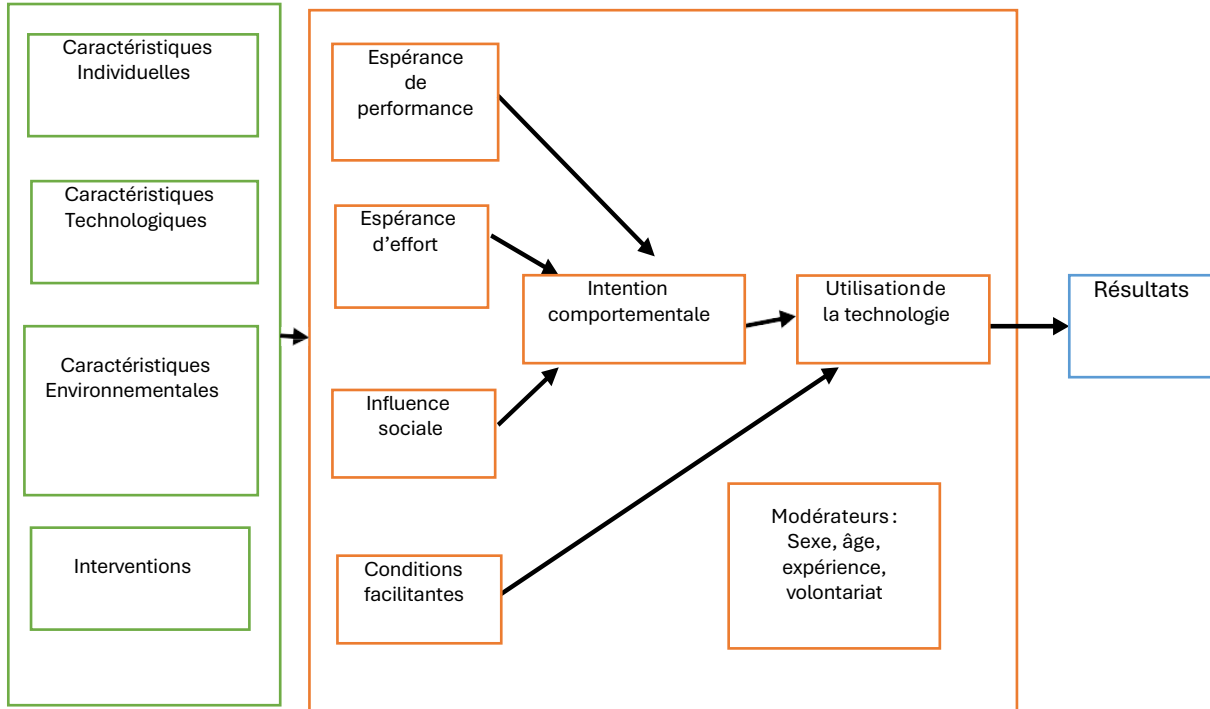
Caractéristiques Individuelles

Caractéristiques Technologiques

Caractéristiques Environnementales

Interventions

Espérance de performance

Espérance d'effort

Influence sociale

Conditions facilitantes

Intention comportementale

Utilisation de la technologie

Modérateurs : Sexe, âge, expérience, volontariat

Résultats